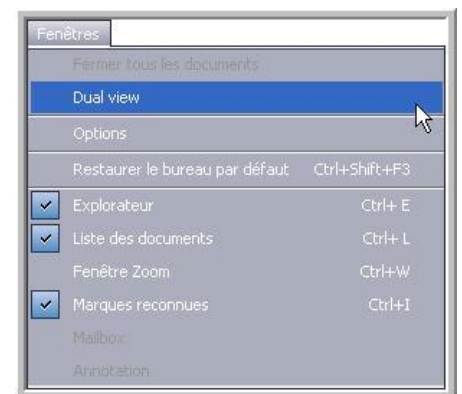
Fenêtres

Fermer tous les documents

Dual view

Options

Restaurer le bureau par défaut Ctrl+Shift+F3

Explorateur Ctrl+ E

Liste des documents Ctrl+ L

Fenêtre Zoom Ctrl+W

Marques reconnues Ctrl+I

Mailbox

Annotation